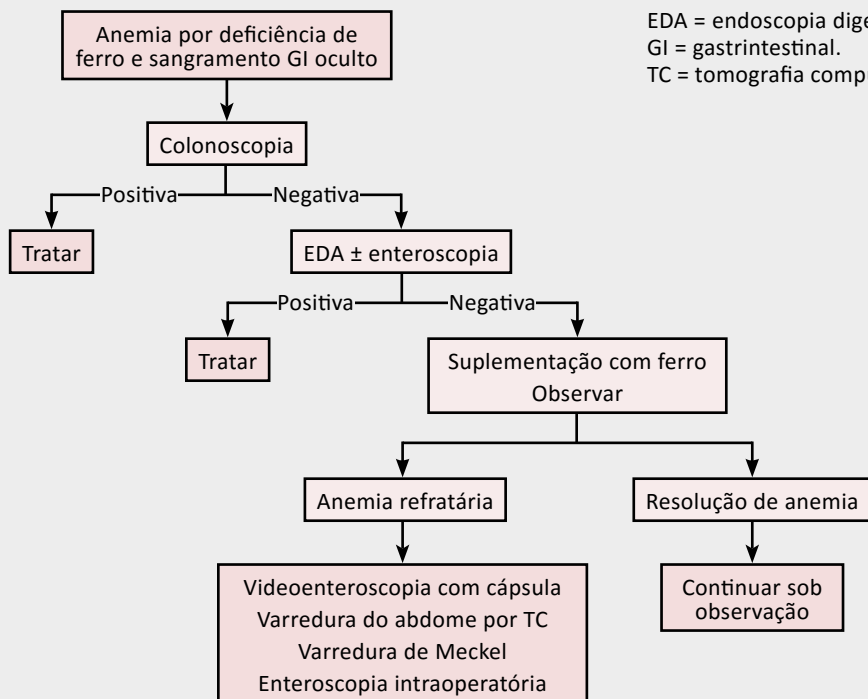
Anemia por deficiência de ferro e sangramento GI oculto

EDA = endoscopia dige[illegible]
GI = gastrintestinal.
TC = tomografia comp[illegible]

Colonoscopia

Positiva

Negativa

Tratar

EDA ± enteroscopia

Positiva

Negativa

Tratar

Suplementação com ferro
Observar

Anemia refratária

Resolução de anemia

Videoenteroscopia com cápsula
Varredura do abdome por TC
Varredura de Meckel
Enteroscopia intraoperatória

Continuar sob observação